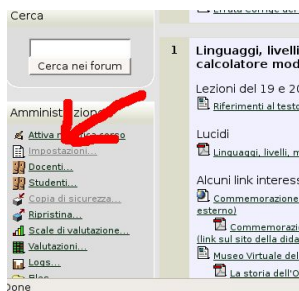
Cerca

Cerca nei forum

Amministrazione

Attiva m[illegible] corso

Impostazioni...

Docenti...

Studenti...

Copia di sicurezza...

Ripristina...

Scale di valutazione...

Valutazioni...

Logs...

Files

Errata corrige del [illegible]

1

Linguaggi, livelli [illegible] calcolatore mod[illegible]

Lezioni del 19 e 2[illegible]

Riferimenti al testo

Lucidi

Linguaggi, livelli, m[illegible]

Alcuni link interess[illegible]

Commemorazione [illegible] esterno)

Commemorazio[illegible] (link sul sito della dida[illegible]

Museo Virtuale del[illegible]

La storia dell'O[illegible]

Done